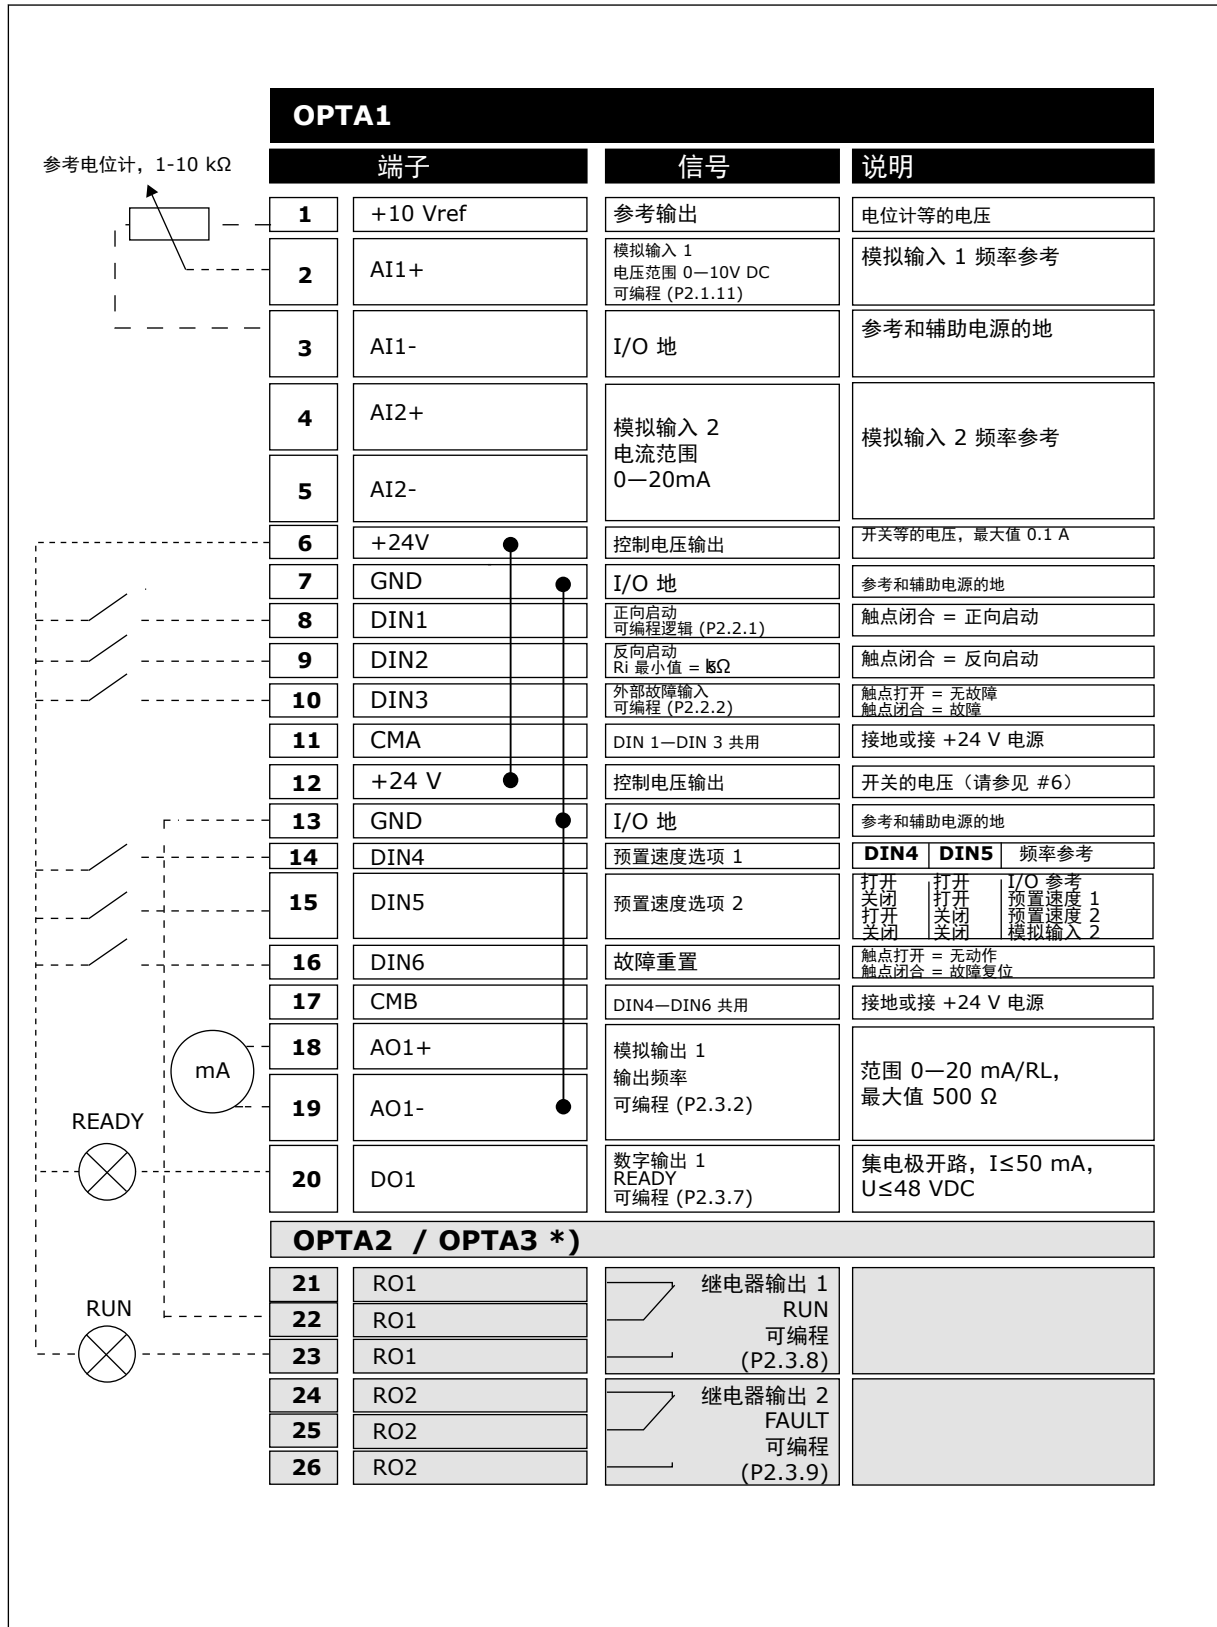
参考电位计，1-10 kΩ

OPTA1

| 端子 | | 信号 | 说明 |
|---|---|---|---|
| 1 | +10 Vref | 参考输出 | 电位计等的电压 |
| 2 | AI1+ | 模拟输入 1 电压范围 0—10V DC 可编程 (P2.1.11) | 模拟输入 1 频率参考 |
| 3 | AI1- | I/O 地 | 参考和辅助电源的地 |
| 4 | AI2+ | 模拟输入 2 电流范围 0—20mA | 模拟输入 2 频率参考 |
| 5 | AI2- | | |
| 6 | +24V | 控制电压输出 | 开关等的电压，最大值 0.1 A |
| 7 | GND | I/O 地 | 参考和辅助电源的地 |
| 8 | DIN1 | 正向启动 可编程逻辑 (P2.2.1) | 触点闭合 = 正向启动 |
| 9 | DIN2 | 反向启动 Ri 最小值 = kΩ | 触点闭合 = 反向启动 |
| 10 | DIN3 | 外部故障输入 可编程 (P2.2.2) | 触点打开 = 无故障 触点闭合 = 故障 |
| 11 | CMA | DIN 1—DIN 3 共用 | 接地或接 +24 V 电源 |
| 12 | +24 V | 控制电压输出 | 开关的电压（请参见 #6） |
| 13 | GND | I/O 地 | 参考和辅助电源的地 |
| 14 | DIN4 | 预置速度选项 1 | DIN4 DIN5 频率参考 |
| 15 | DIN5 | 预置速度选项 2 | 打开 打开 I/O 参考 关闭 打开 预置速度 1 打开 关闭 预置速度 2 关闭 关闭 模拟输入 2 |
| 16 | DIN6 | 故障重置 | 触点打开 = 无动作 触点闭合 = 故障复位 |
| 17 | CMB | DIN4—DIN6 共用 | 接地或接 +24 V 电源 |
| 18 | AO1+ | 模拟输出 1 输出频率 可编程 (P2.3.2) | 范围 0—20 mA/RL, 最大值 500 Ω |
| 19 | AO1- | | |
| 20 | DO1 | 数字输出 1 READY 可编程 (P2.3.7) | 集电极开路，I≤50 mA, U≤48 VDC |

mA
READY
RUN

OPTA2 / OPTA3 *)

| | | | |
|---|---|---|---|
| 21 | RO1 | 继电器输出 1 RUN 可编程 (P2.3.8) | |
| 22 | RO1 | | |
| 23 | RO1 | | |
| 24 | RO2 | 继电器输出 2 FAULT 可编程 (P2.3.9) | |
| 25 | RO2 | | |
| 26 | RO2 | | |